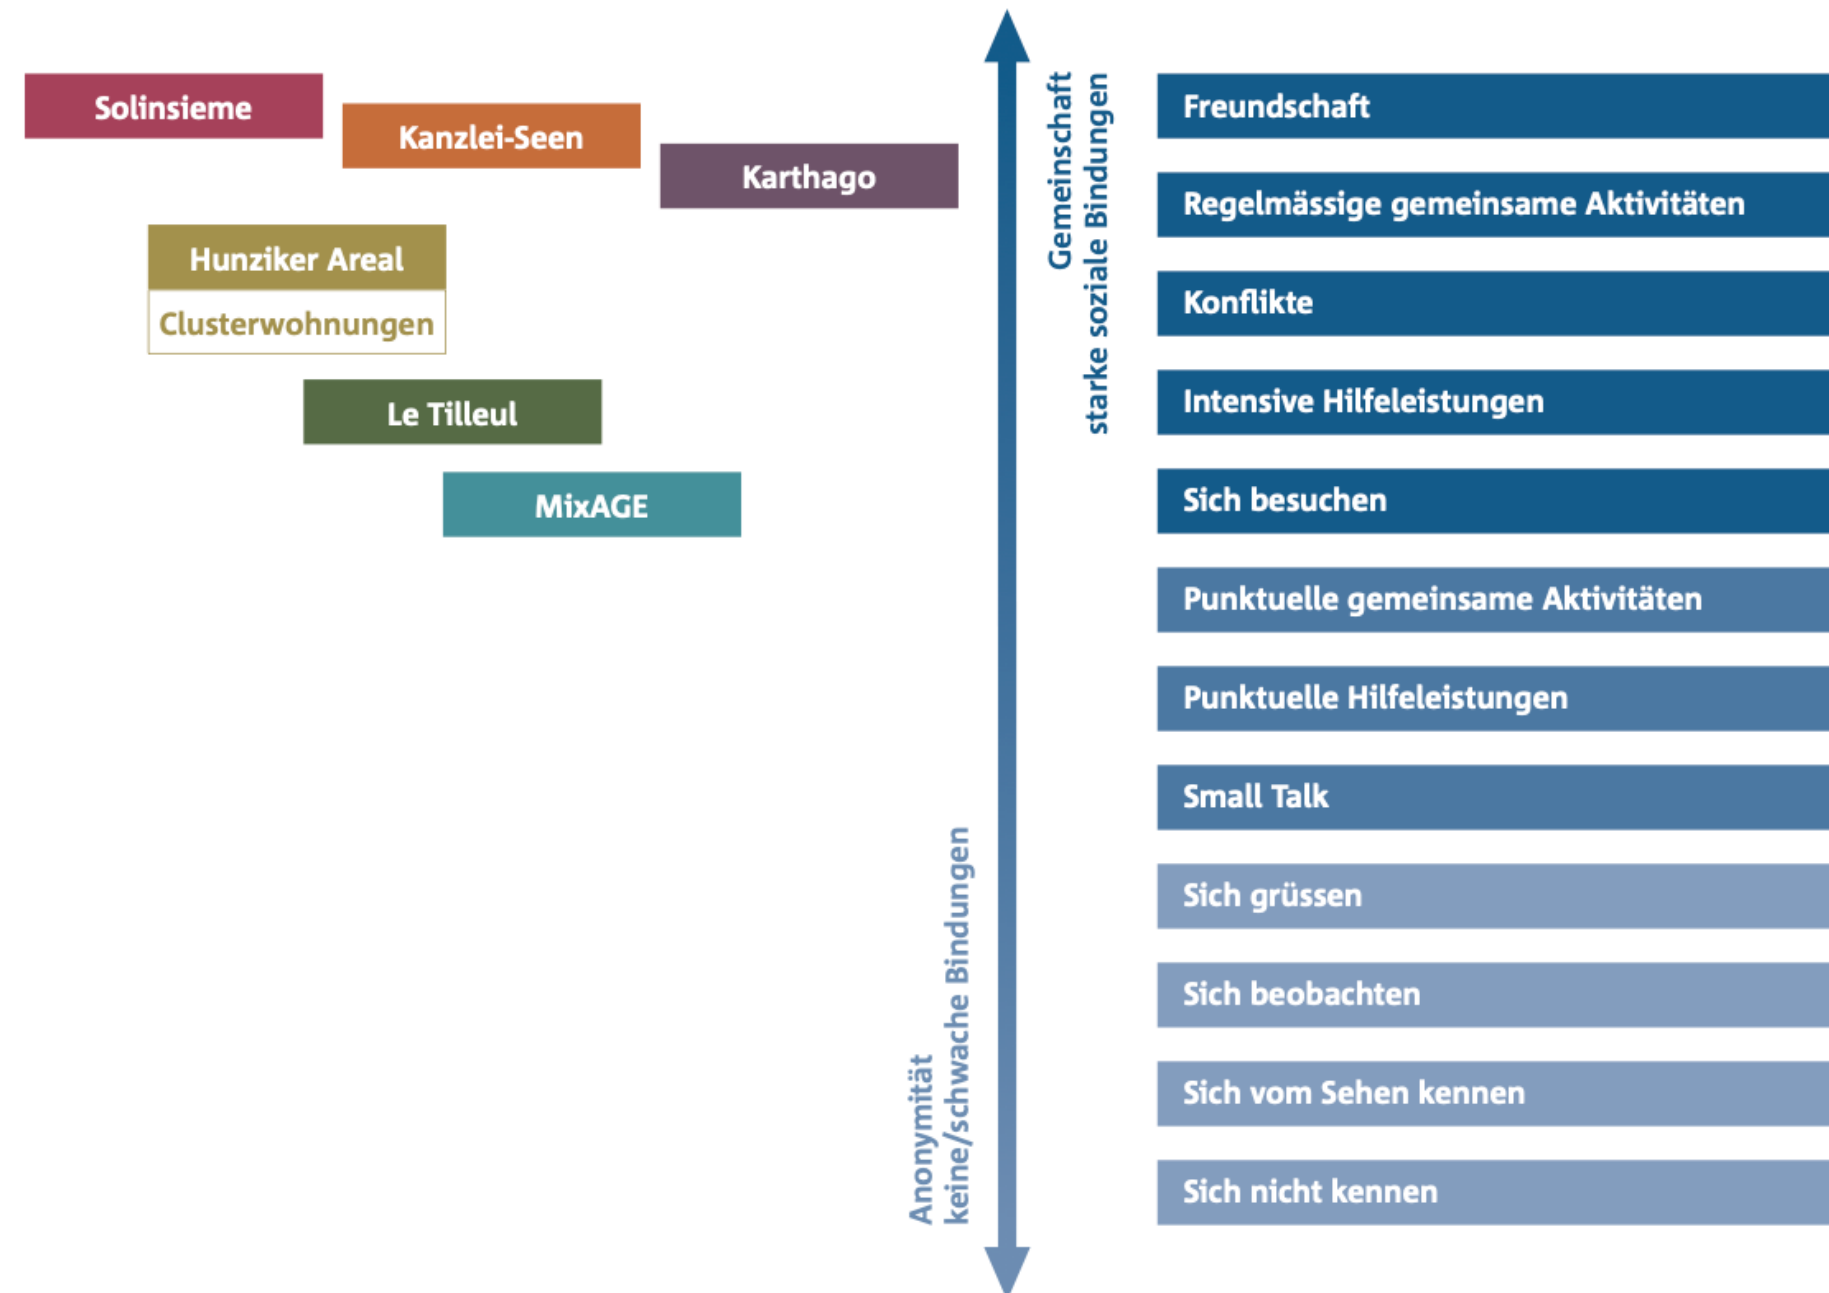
Solinsieme

Kanzlei-Seen

Karthago

Hunziker Areal

Clusterwohnungen

Le Tilleul

MixAGE

Gemeinschaft
starke soziale Bindungen

Anonymität
keine/schwache Bindungen

Freundschaft

Regelmässige gemeinsame Aktivitäten

Konflikte

Intensive Hilfeleistungen

Sich besuchen

Punktuelle gemeinsame Aktivitäten

Punktuelle Hilfeleistungen

Small Talk

Sich grüssen

Sich beobachten

Sich vom Sehen kennen

Sich nicht kennen